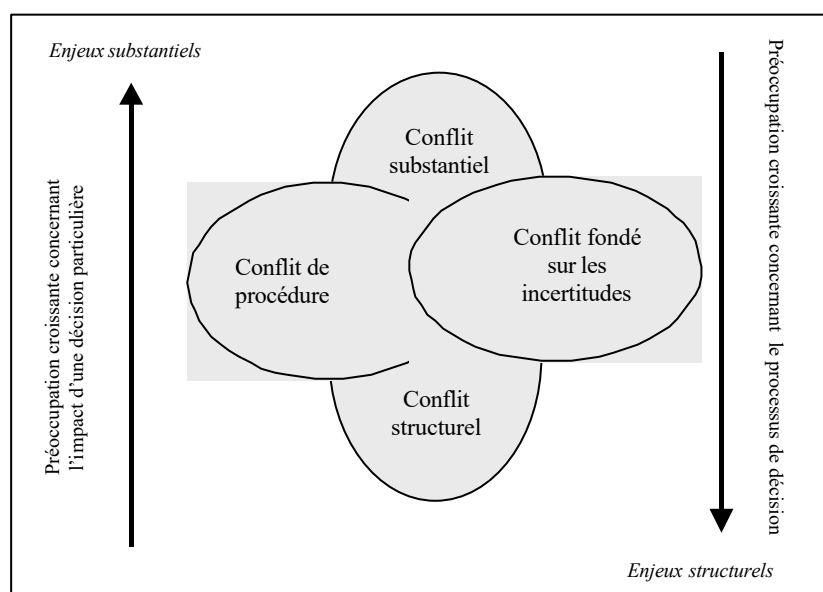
Enjeux substantiels

Préoccupation croissante concernant l'impact d'une décision particulière

Conflit substantiel

Conflit de procédure

Conflit fondé sur les incertitudes

Conflit structurel

Préoccupation croissante concernant le processus de décision

Enjeux structurels